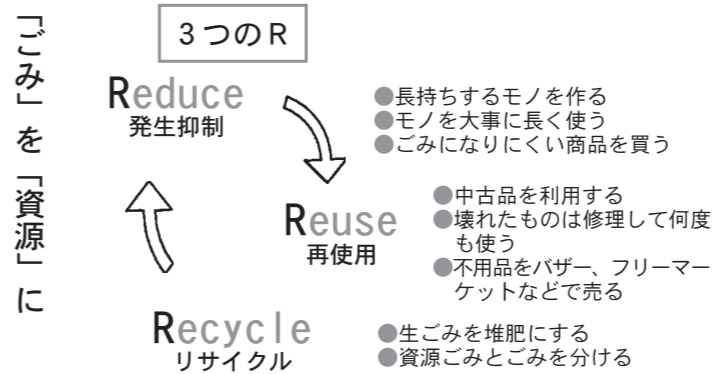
「ごみ」を「資源」に

３つのＲ

Reduce
発生抑制

●長持ちするモノを作る
●モノを大事に長く使う
●ごみになりにくい商品を買う

Reuse
再使用

●中古品を利用する
●壊れたものは修理して何度も使う
●不用品をバザー、フリーマーケットなどで売る

Recycle
リサイクル

●生ごみを堆肥にする
●資源ごみとごみを分ける